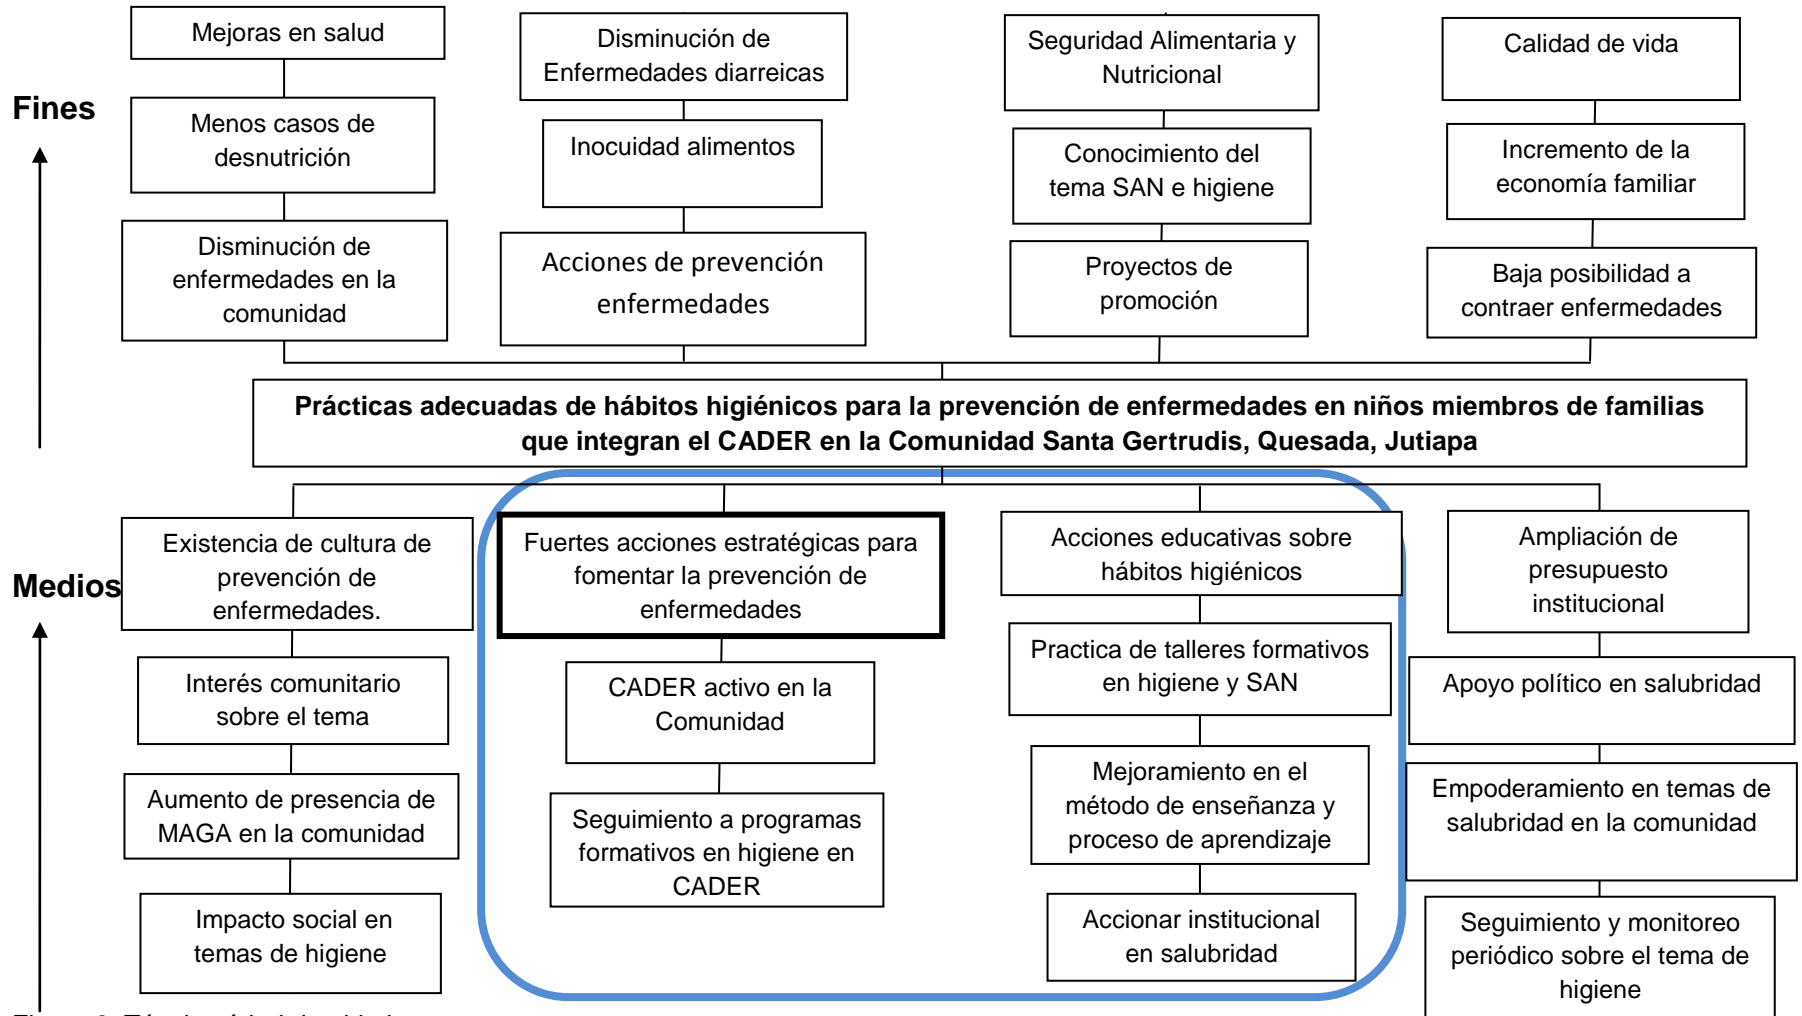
Fines

Mejoras en salud

Menos casos de desnutrición

Disminución de enfermedades en la comunidad

Disminución de Enfermedades diarreicas

Inocuidad alimentos

Acciones de prevención enfermedades

Seguridad Alimentaria y Nutricional

Conocimiento del tema SAN e higiene

Proyectos de promoción

Calidad de vida

Incremento de la economía familiar

Baja posibilidad a contraer enfermedades

**Prácticas adecuadas de hábitos higiénicos para la prevención de enfermedades en niños miembros de familias que integran el CADER en la Comunidad Santa Gertrudis, Quesada, Jutiapa**

Medios

Existencia de cultura de prevención de enfermedades.

Interés comunitario sobre el tema

Aumento de presencia de MAGA en la comunidad

Impacto social en temas de higiene

Fuertes acciones estratégicas para fomentar la prevención de enfermedades

CADER activo en la Comunidad

Seguimiento a programas formativos en higiene en CADER

Acciones educativas sobre hábitos higiénicos

Practica de talleres formativos en higiene y SAN

Mejoramiento en el método de enseñanza y proceso de aprendizaje

Accionar institucional en salubridad

Ampliación de presupuesto institucional

Apoyo político en salubridad

Empoderamiento en temas de salubridad en la comunidad

Seguimiento y monitoreo periódico sobre el tema de higiene

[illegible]